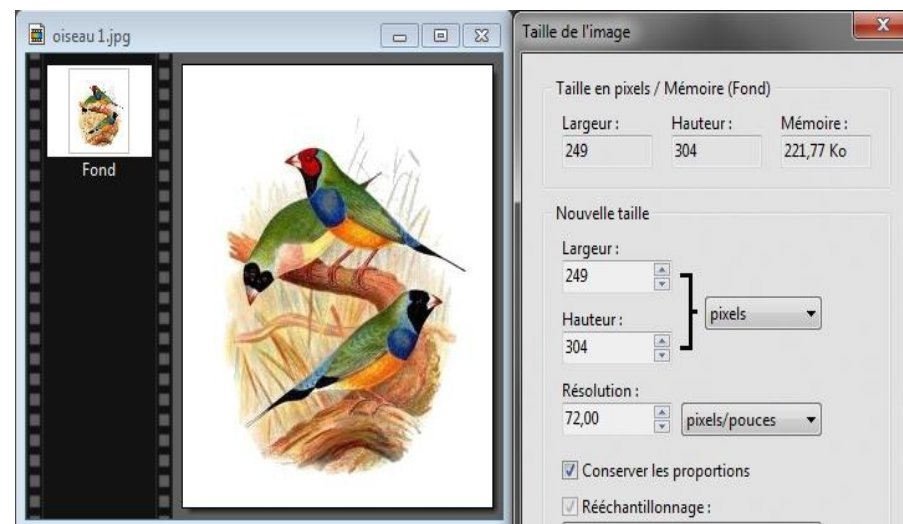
oiseau 1.jpg

Fond

Taille de l'image

Taille en pixels / Mémoire (Fond)

Largeur :
249

Hauteur :
304

Mémoire :
221,77 Ko

Nouvelle taille

Largeur :
249

Hauteur :
304

pixels

Résolution :
72,00

pixels/pouces

Conserver les proportions

Rééchantillonnage :